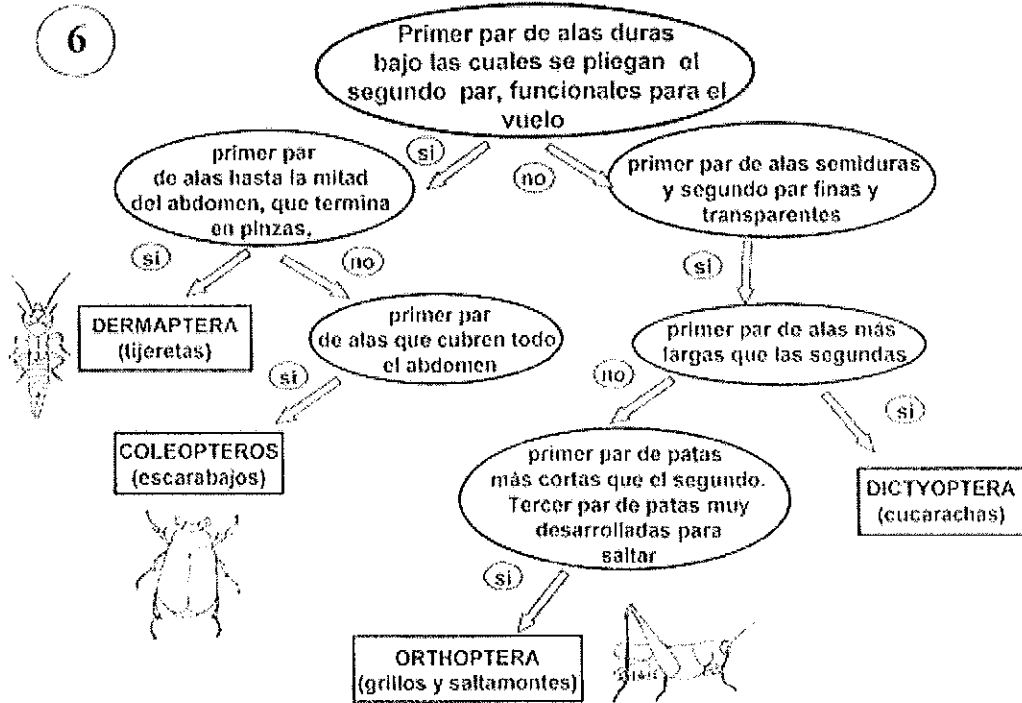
6

Primer par de alas duras bajo las cuales se pliegan el segundo par, funcionales para el vuelo

si

no

primer par de alas hasta la mitad del abdomen, que termina en pinzas.

primer par de alas semiduras y segundo par finas y transparentes

si

no

si

DERMAPTERA (tijeretas)

primer par de alas que cubren todo el abdomen

primer par de alas más largas que las segundas

si

no

si

COLEOPTEROS (escarabajos)

primer par de patas más cortas que el segundo. Tercer par de patas muy desarrolladas para saltar

DICTYOPTERA (cucarachas)

si

ORTHOPTERA (grillos y saltamontes)